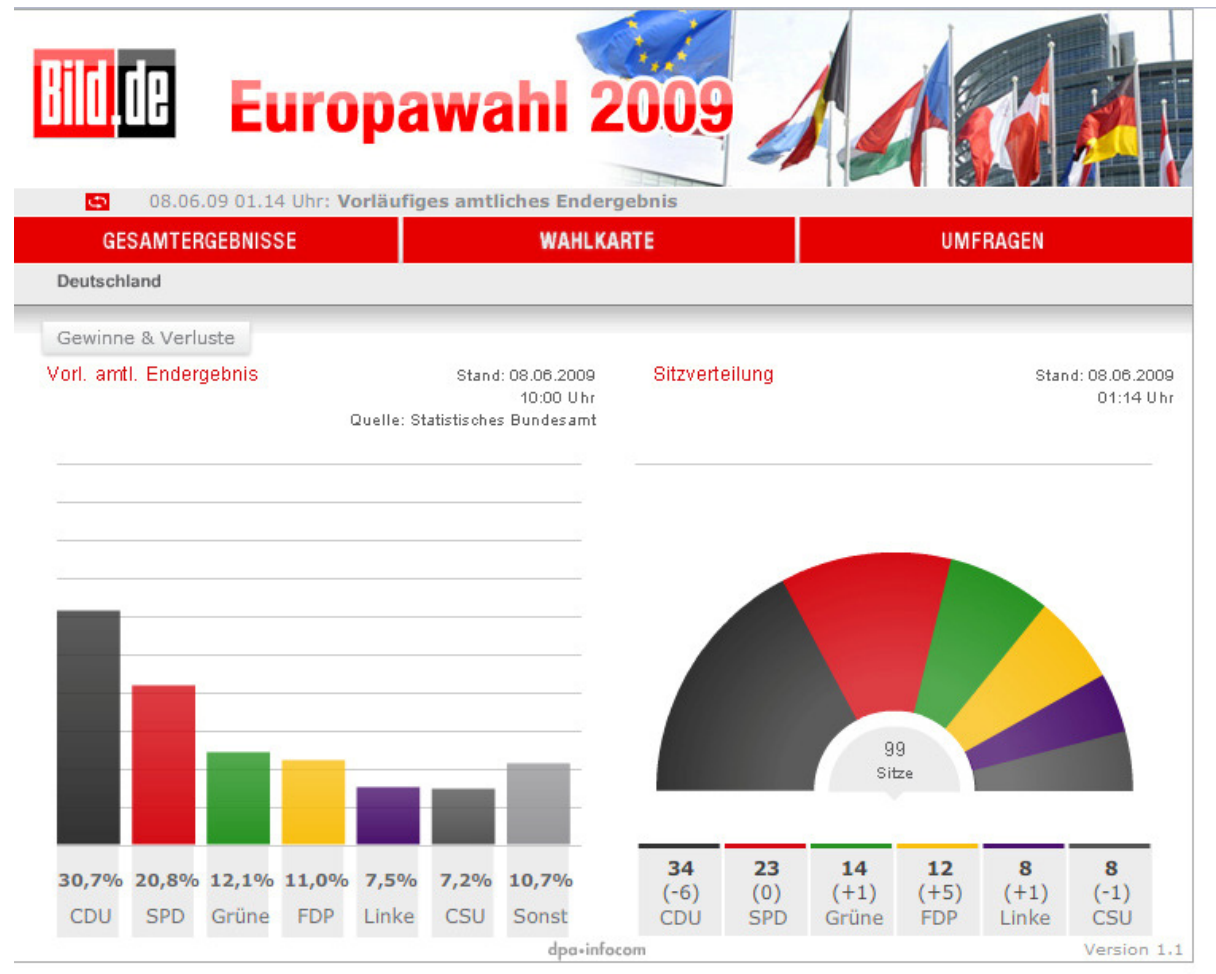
Bild.de Europawahl 2009

08.06.09 01.14 Uhr: Vorläufiges amtliches Endergebnis

GESAMTERGEBNISSE | WAHLKARTE | UMFRAGEN

Deutschland

Gewinne & Verluste

Vorl. amtl. Endergebnis

Stand: 08.06.2009
10:00 Uhr
Quelle: Statistisches Bundesamt

| 30,7% | 20,8% | 12,1% | 11,0% | 7,5% | 7,2% | 10,7% |
|---|---|---|---|---|---|---|
| CDU | SPD | Grüne | FDP | Linke | CSU | Sonst |

Sitzverteilung

Stand: 08.06.2009
01:14 Uhr

99
Sitze

| 34 | 23 | 14 | 12 | 8 | 8 |
|---|---|---|---|---|---|
| (-6) | (0) | (+1) | (+5) | (+1) | (-1) |
| CDU | SPD | Grüne | FDP | Linke | CSU |

dpa•infocom

Version 1.1